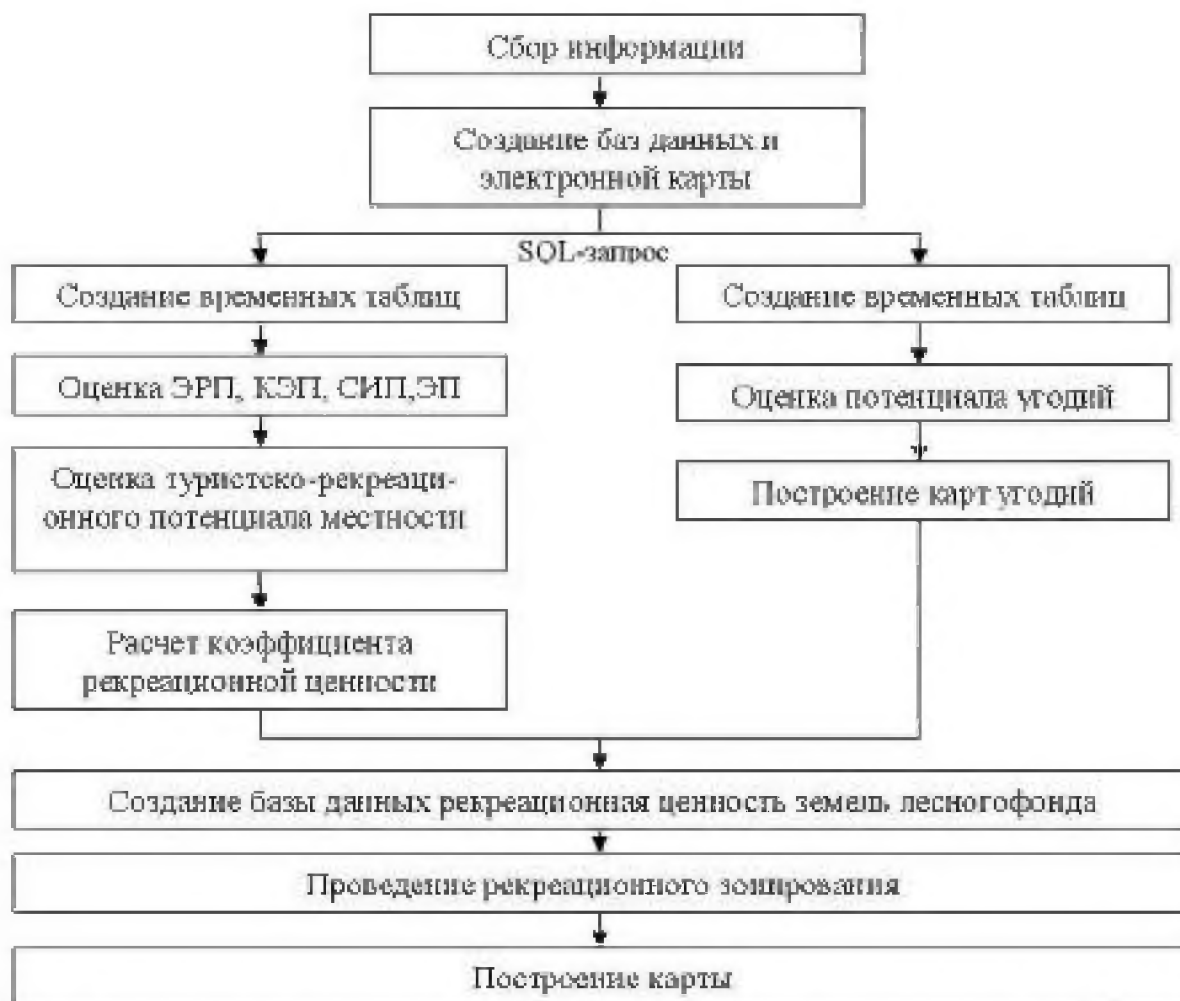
Сбор информации

Создание баз данных и электронной карты

SQL-запрос

Создание временных таблиц

Оценка ЭРП, КЭП, СИП,ЭП

Оценка туристско-рекреационного потенциала местности

Расчет коэффициента рекреационной ценности

Создание временных таблиц

Оценка потенциала угодий

Построение карт угодий

Создание базы данных рекреационная ценность земель лесногофонда

Проведение рекреационного зонирования

Построение карты